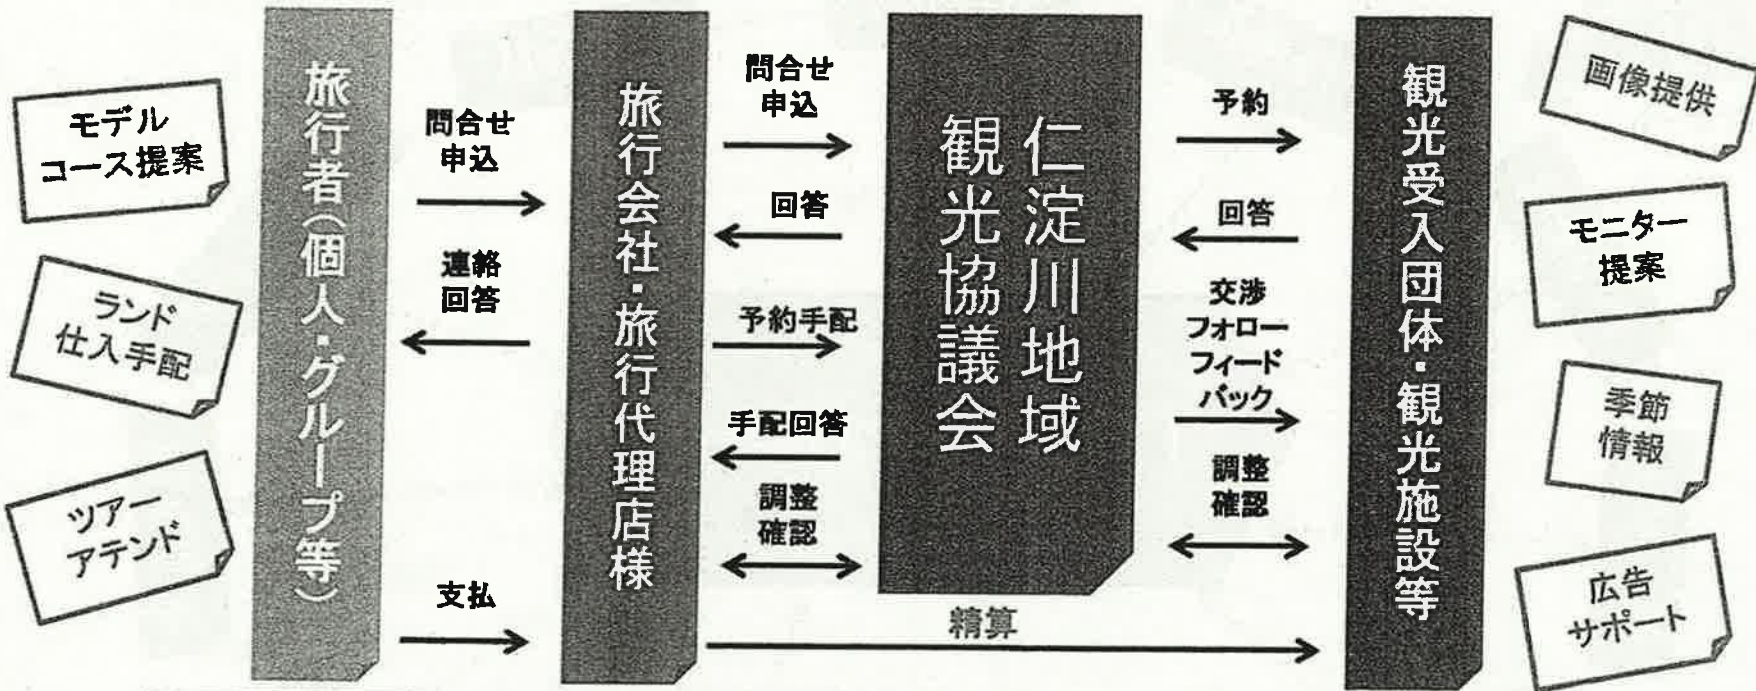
モデル
コース提案

ランド
仕入手配

ツアー
アテンド

旅行者（個人・グループ等）

問合せ
申込

連絡
回答

支払

旅行会社・旅行代理店様

問合せ
申込

回答

予約手配

手配回答

調整
確認

精算

仁淀川地域観光協議会

予約

回答

交渉
フォロー
フィード
バック

調整
確認

観光受入団体・観光施設等

画像提供

モニター
提案

季節
情報

広告
サポート